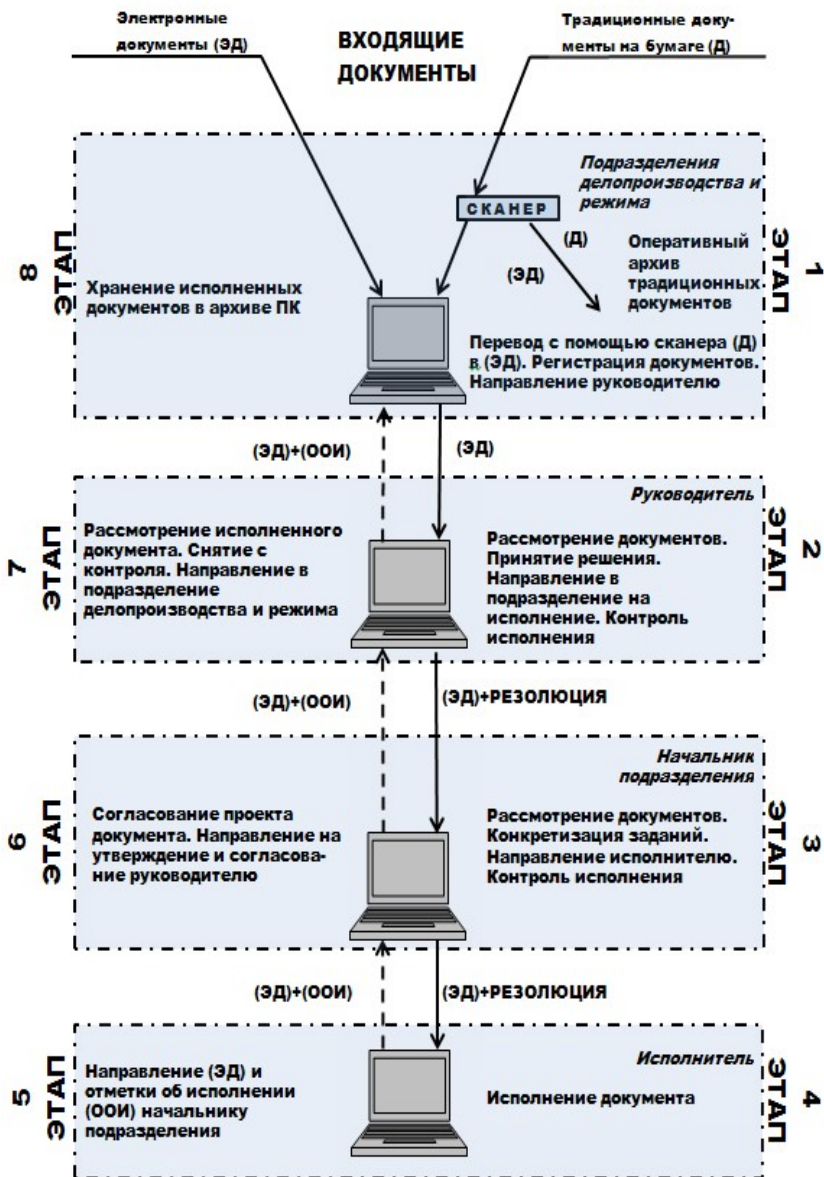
Электронные документы (ЭД)

ВХОДЯЩИЕ ДОКУМЕНТЫ

Традиционные документы на бумаге (Д)

Подразделения делопроизводства и режима

СКАНЕР

(Д)

(ЭД)

Оперативный архив традиционных документов

8 ЭТАП

Хранение исполненных документов в архиве ПК

1 ЭТАП

Перевод с помощью сканера (Д) в (ЭД). Регистрация документов. Направление руководителю

(ЭД)+(ООИ)

(ЭД)

Руководитель

7 ЭТАП

Рассмотрение исполненного документа. Снятие с контроля. Направление в подразделение делопроизводства и режима

2 ЭТАП

Рассмотрение документов. Принятие решения. Направление в подразделение на исполнение. Контроль исполнения

(ЭД)+(ООИ)

(ЭД)+РЕЗОЛЮЦИЯ

Начальник подразделения

6 ЭТАП

Согласование проекта документа. Направление на утверждение и согласование руководителю

3 ЭТАП

Рассмотрение документов. Конкретизация заданий. Направление исполнителю. Контроль исполнения

(ЭД)+(ООИ)

(ЭД)+РЕЗОЛЮЦИЯ

Исполнитель

5 ЭТАП

Направление (ЭД) и отметки об исполнении (ООИ) начальнику подразделения

4 ЭТАП

Исполнение документа